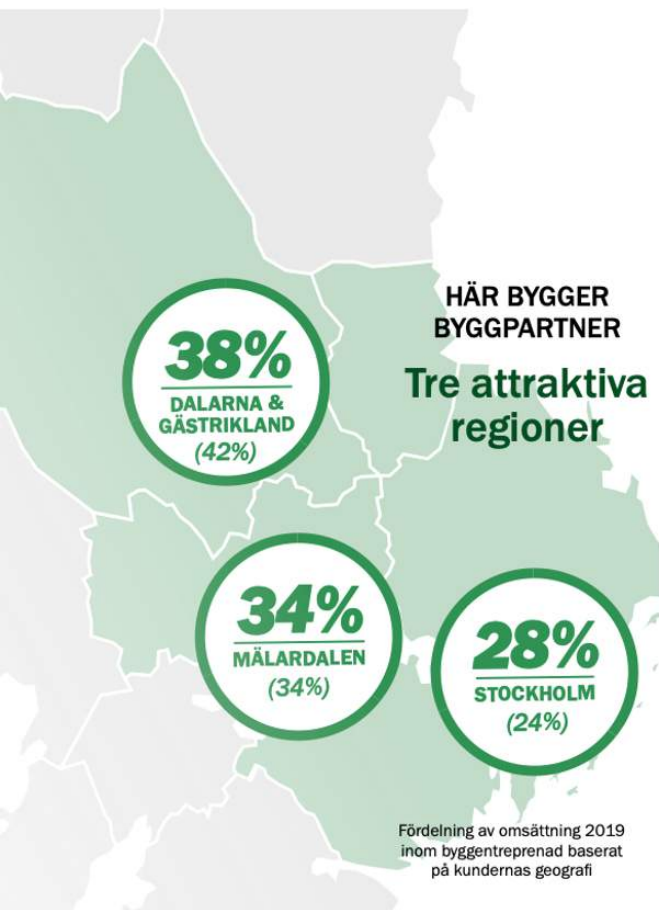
HÄR BYGGER BYGGPARTNER

Tre attraktiva regioner

38%
DALARNA & GÄSTRIKLAND
(42%)

34%
MÄLARDALEN
(34%)

28%
STOCKHOLM
(24%)

Fördelning av omsättning 2019 inom byggentreprenad baserat på kundernas geografi